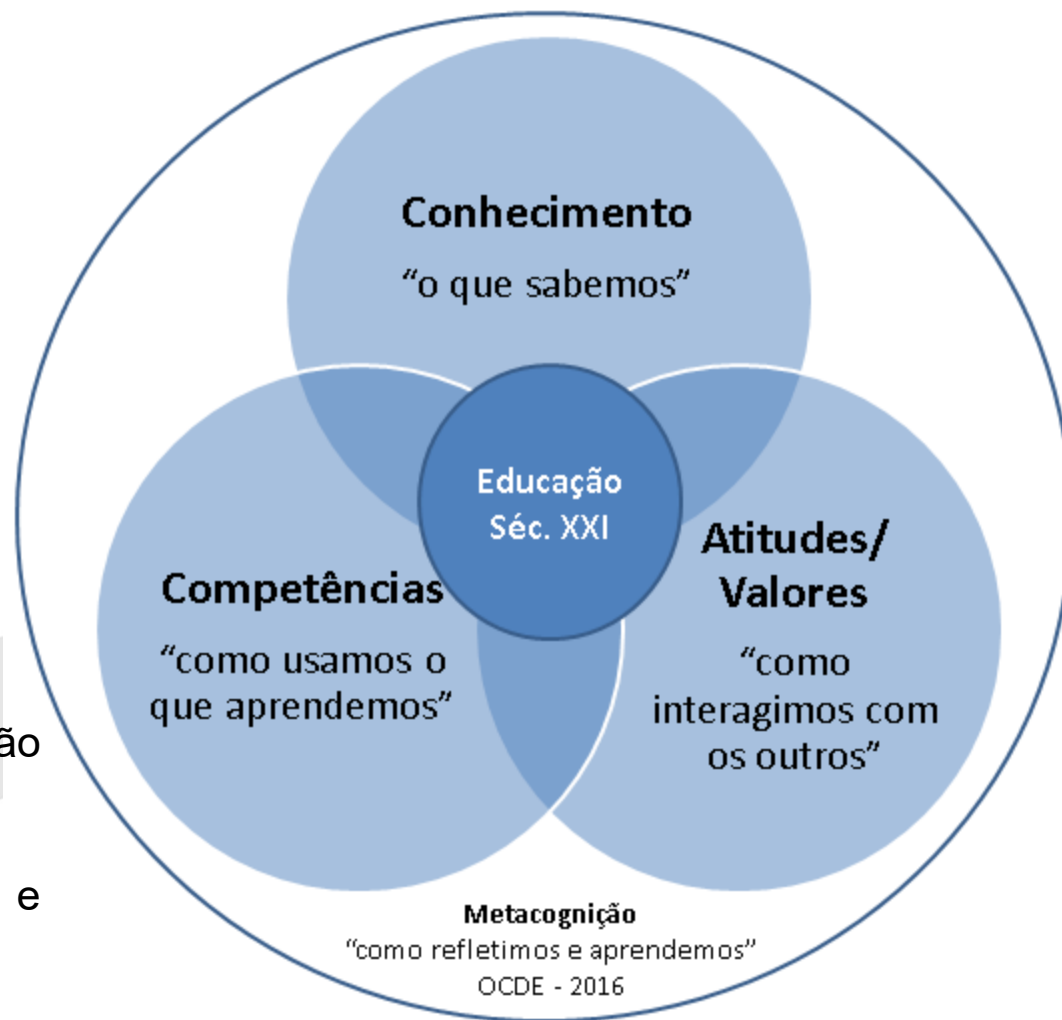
Conhecimento
"o que sabemos"

Educação
Séc. XXI

Competências
"como usamos o que aprendemos"

Atitudes/ Valores
"como interagimos com os outros"

ão

e

Metacognição
"como refletimos e aprendemos"
OCDE - 2016